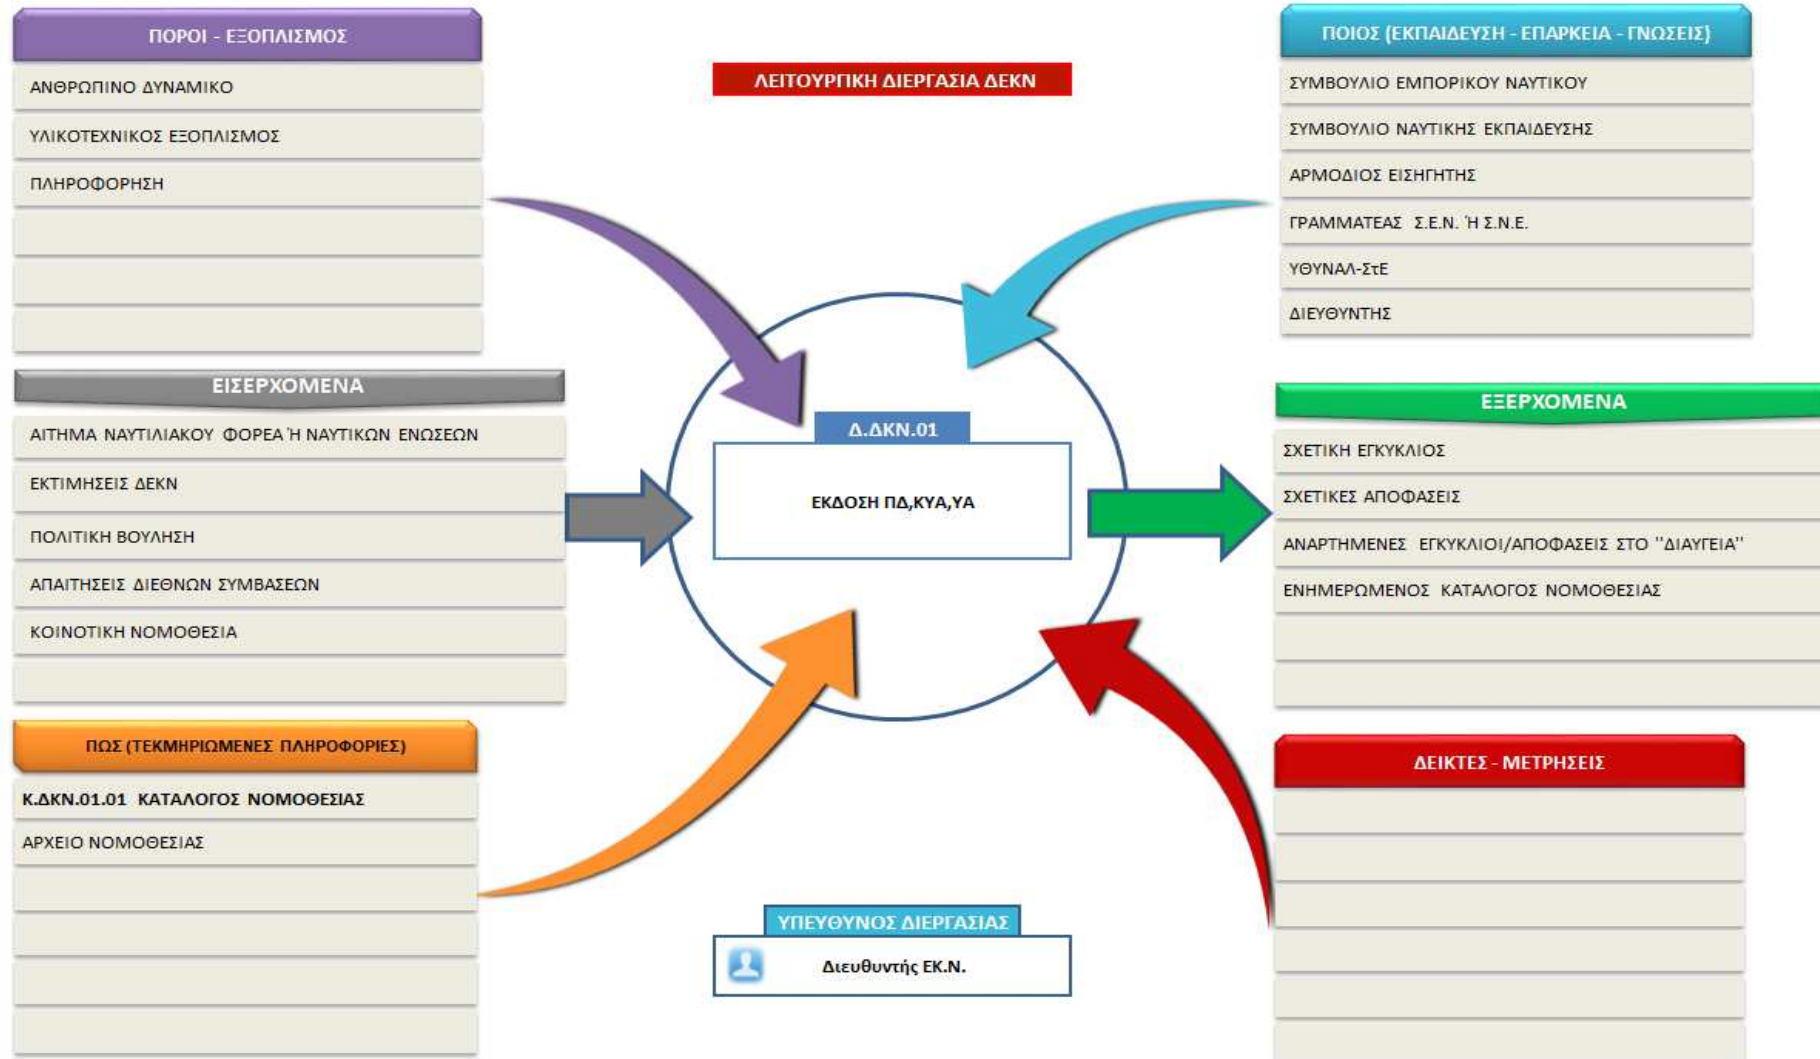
ΠΟΡΟΙ - ΕΞΟΠΛΙΣΜΟΣ

ΑΝΘΡΩΠΙΝΟ ΔΥΝΑΜΙΚΟ

ΥΛΙΚΟΤΕΧΝΙΚΟΣ ΕΞΟΠΛΙΣΜΟΣ

ΠΛΗΡΟΦΟΡΗΣΗ

ΛΕΙΤΟΥΡΓΙΚΗ ΔΙΕΡΓΑΣΙΑ ΔΕΚΝ

ΠΟΙΟΣ (ΕΚΠΑΙΔΕΥΣΗ - ΕΠΑΡΚΕΙΑ - ΓΝΩΣΕΙΣ)

ΣΥΜΒΟΥΛΙΟ ΕΜΠΟΡΙΚΟΥ ΝΑΥΤΙΚΟΥ

ΣΥΜΒΟΥΛΙΟ ΝΑΥΤΙΚΗΣ ΕΚΠΑΙΔΕΥΣΗΣ

ΑΡΜΟΔΙΟΣ ΕΙΣΗΓΗΤΗΣ

ΓΡΑΜΜΑΤΕΑΣ Σ.Ε.Ν. Ή Σ.Ν.Ε.

ΥΘΥΝΑΛ-ΣτΕ

ΔΙΕΥΘΥΝΤΗΣ

ΕΙΣΕΡΧΟΜΕΝΑ

ΑΙΤΗΜΑ ΝΑΥΤΙΛΙΑΚΟΥ ΦΟΡΕΑ Ή ΝΑΥΤΙΚΩΝ ΕΝΩΣΕΩΝ

ΕΚΤΙΜΗΣΕΙΣ ΔΕΚΝ

ΠΟΛΙΤΙΚΗ ΒΟΥΛΗΣΗ

ΑΠΑΙΤΗΣΕΙΣ ΔΙΕΘΝΩΝ ΣΥΜΒΑΣΕΩΝ

ΚΟΙΝΟΤΙΚΗ ΝΟΜΟΘΕΣΙΑ

Δ.ΔΚΝ.01

ΕΚΔΟΣΗ ΠΔ,ΚΥΑ,ΥΑ

ΕΞΕΡΧΟΜΕΝΑ

ΣΧΕΤΙΚΗ ΕΓΚΥΚΛΙΟΣ

ΣΧΕΤΙΚΕΣ ΑΠΟΦΑΣΕΙΣ

ΑΝΑΡΤΗΜΕΝΕΣ ΕΓΚΥΚΛΙΟΙ/ΑΠΟΦΑΣΕΙΣ ΣΤΟ "ΔΙΑΥΓΕΙΑ"

ΕΝΗΜΕΡΩΜΕΝΟΣ ΚΑΤΑΛΟΓΟΣ ΝΟΜΟΘΕΣΙΑΣ

ΠΩΣ (ΤΕΚΜΗΡΙΩΜΕΝΕΣ ΠΛΗΡΟΦΟΡΙΕΣ)

Κ.ΔΚΝ.01.01 ΚΑΤΑΛΟΓΟΣ ΝΟΜΟΘΕΣΙΑΣ

ΑΡΧΕΙΟ ΝΟΜΟΘΕΣΙΑΣ

ΔΕΙΚΤΕΣ - ΜΕΤΡΗΣΕΙΣ

ΥΠΕΥΘΥΝΟΣ ΔΙΕΡΓΑΣΙΑΣ

Διευθυντής ΕΚ.Ν.